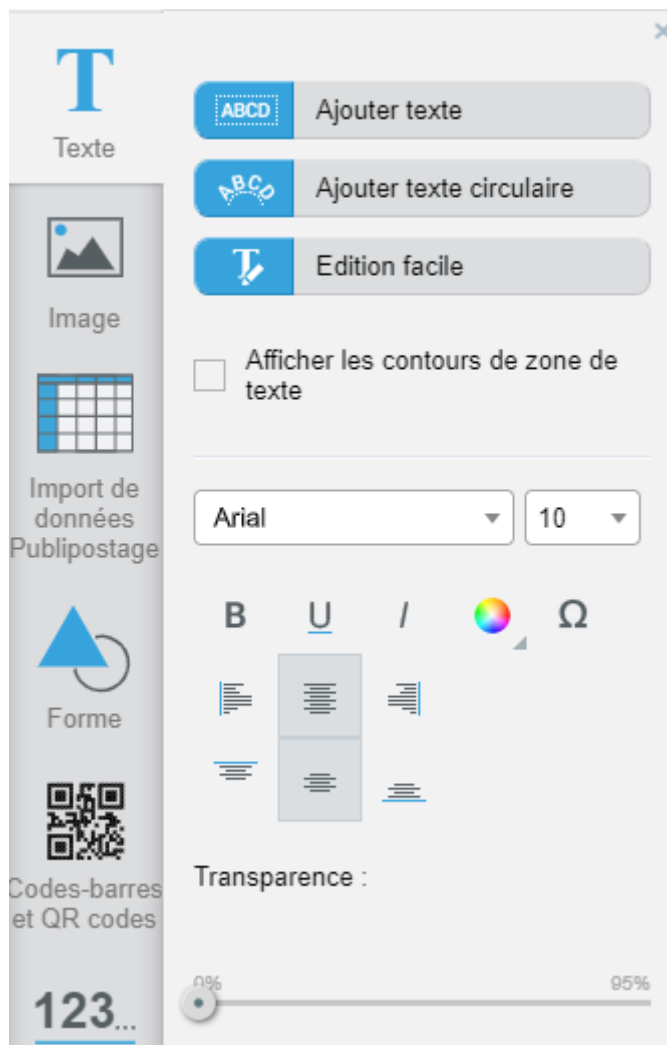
T
Texte

Image

Import de données Publipostage

Forme

Codes-barres et QR codes

123...

ABCD Ajouter texte

ABCD Ajouter texte circulaire

Edition facile

Afficher les contours de zone de texte

Arial

10

B U I Ω

Transparence :

0%

95%